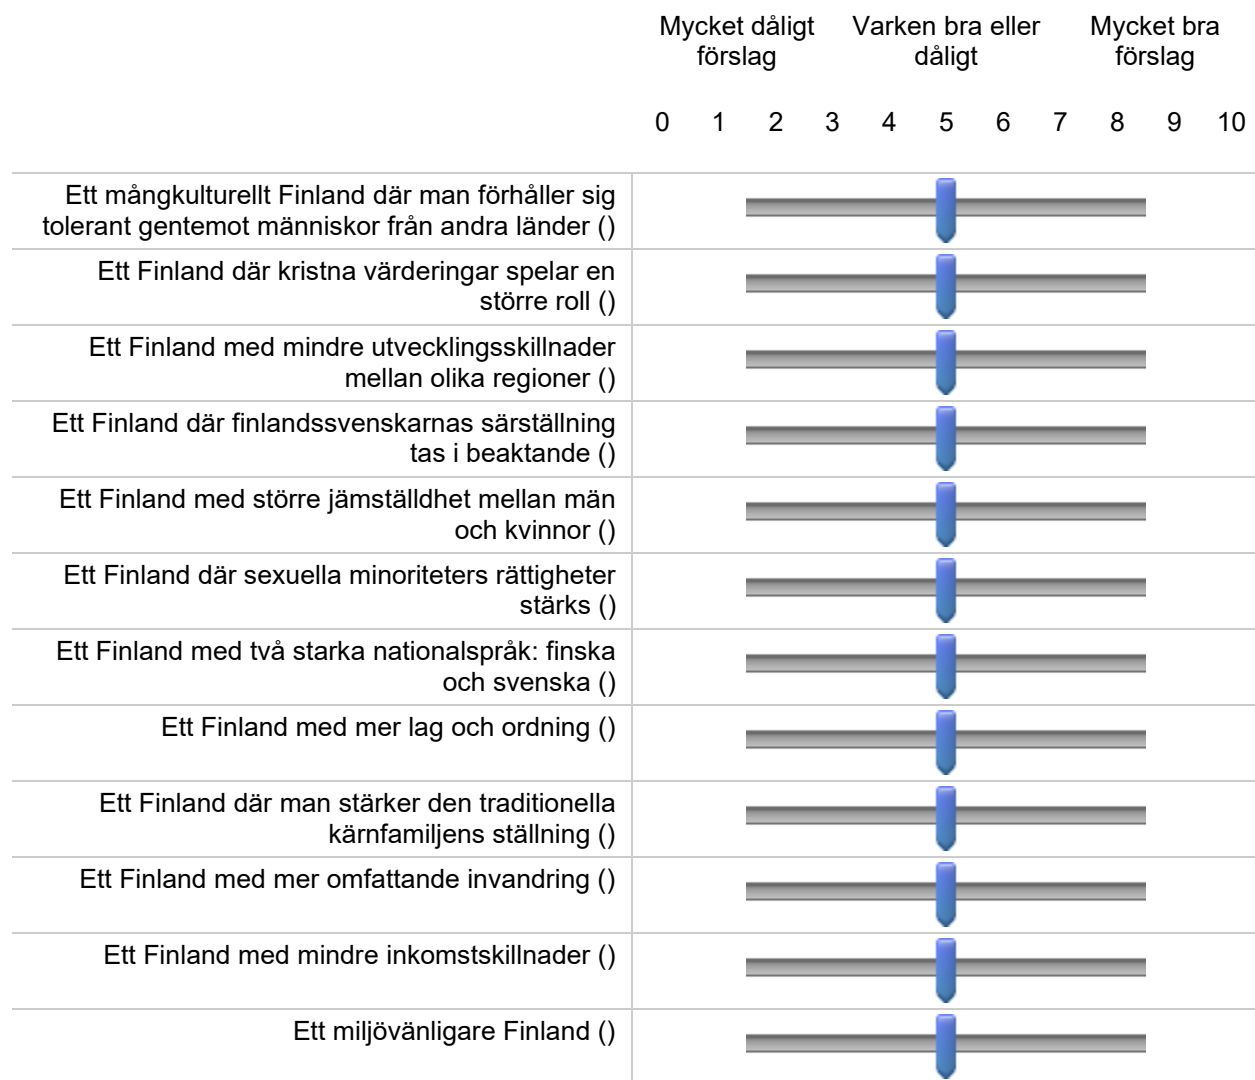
| | Mycket dåligt förslag | Varken bra eller dåligt | Mycket bra förslag |
|---|---|---|---|

0 1 2 3 4 5 6 7 8 9 10

Ett mångkulturellt Finland där man förhåller sig tolerant gentemot människor från andra länder ()

Ett Finland där kristna värderingar spelar en större roll ()

Ett Finland med mindre utvecklingsskillnader mellan olika regioner ()

Ett Finland där finlandssvenskarnas särställning tas i beaktande ()

Ett Finland med större jämställdhet mellan män och kvinnor ()

Ett Finland där sexuella minoriteters rättigheter stärks ()

Ett Finland med två starka nationalspråk: finska och svenska ()

Ett Finland med mer lag och ordning ()

Ett Finland där man stärker den traditionella kärnfamiljens ställning ()

Ett Finland med mer omfattande invandring ()

Ett Finland med mindre inkomstskillnader ()

Ett miljövänligare Finland ()